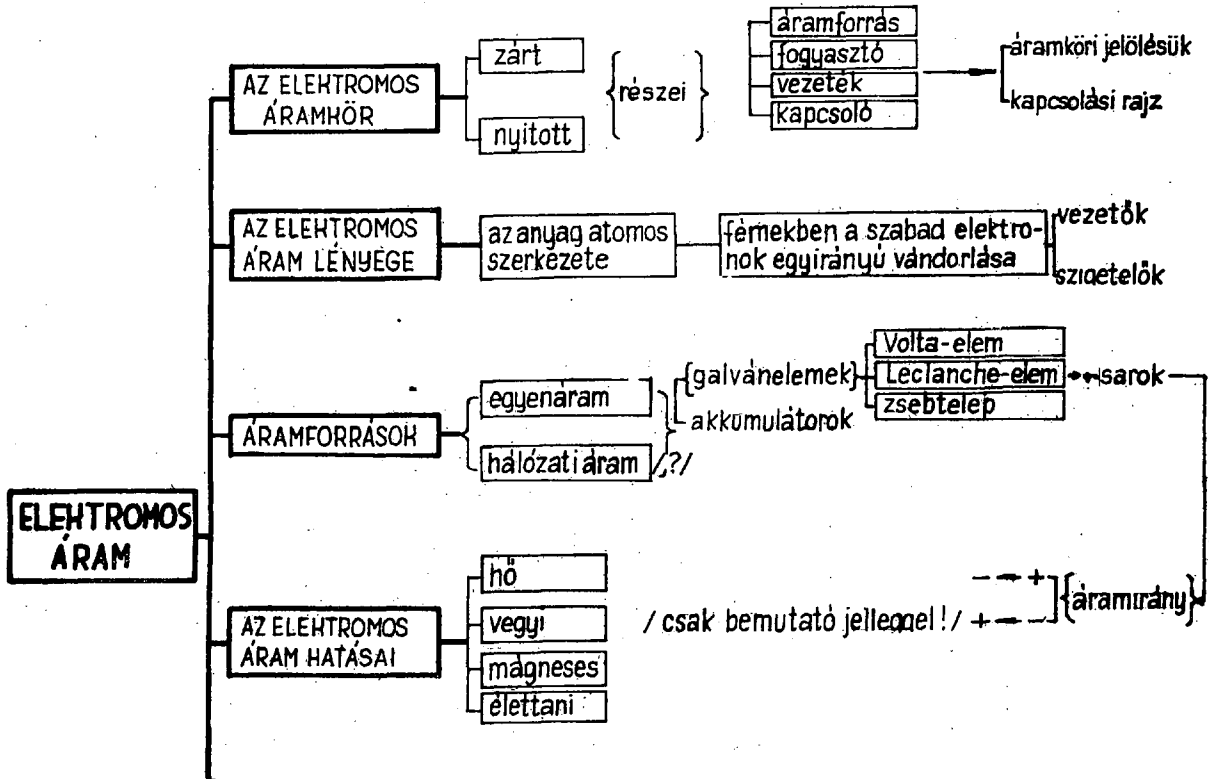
ELEKTROMOS ÁRAM

AZ ELEKTROMOS ÁRAMKÖR
zárt
nyitott
részei
áramforrás
fogyasztó
vezeték
kapcsoló
áramköri jelölésük
kapcsolási rajz

AZ ELEKTROMOS ÁRAM LÉNYEGE
az anyag atomos szerkezete
fémekben a szabad elektronok egyirányú vándorlása
vezetők
szigetelők

ÁRAMFORRÁSOK
egyenáram
hálózati áram
/?/
galvánelemek
akkumulátorok
Volta-elem
Leclanche-elem
zsebtelep
sarok

AZ ELEKTROMOS ÁRAM HATÁSAI
hő
vegyi
mágneses
élettani
/ csak bemutató jelleggel! /
− → +
+ → −
áramirány